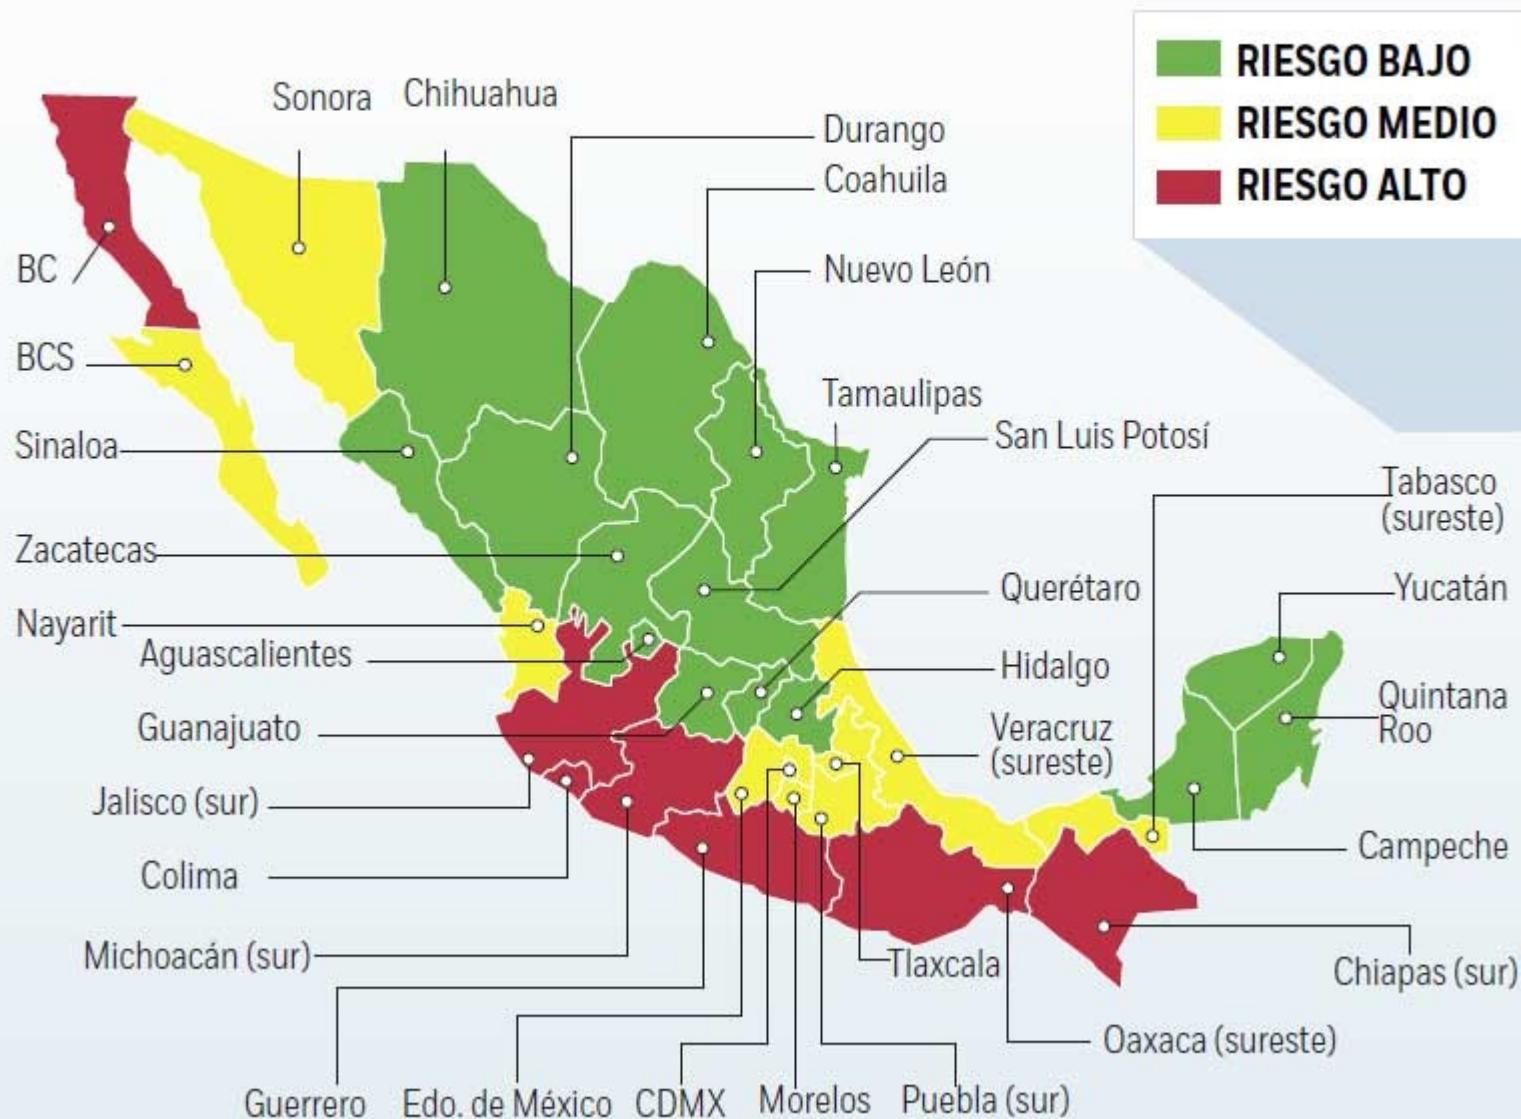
RIESGO BAJO
RIESGO MEDIO
RIESGO ALTO

Sonora
Chihuahua
Durango
Coahuila
Nuevo León
Tamaulipas
San Luis Potosí
BC
BCS
Sinaloa
Zacatecas
Nayarit
Aguascalientes
Guanajuato
Jalisco (sur)
Colima
Michoacán (sur)
Querétaro
Hidalgo
Veracruz (sureste)
Tabasco (sureste)
Yucatán
Quintana Roo
Campeche
Chiapas (sur)
Tlaxcala
Oaxaca (sureste)
Guerrero
Edo. de México
CDMX
Morelos
Puebla (sur)